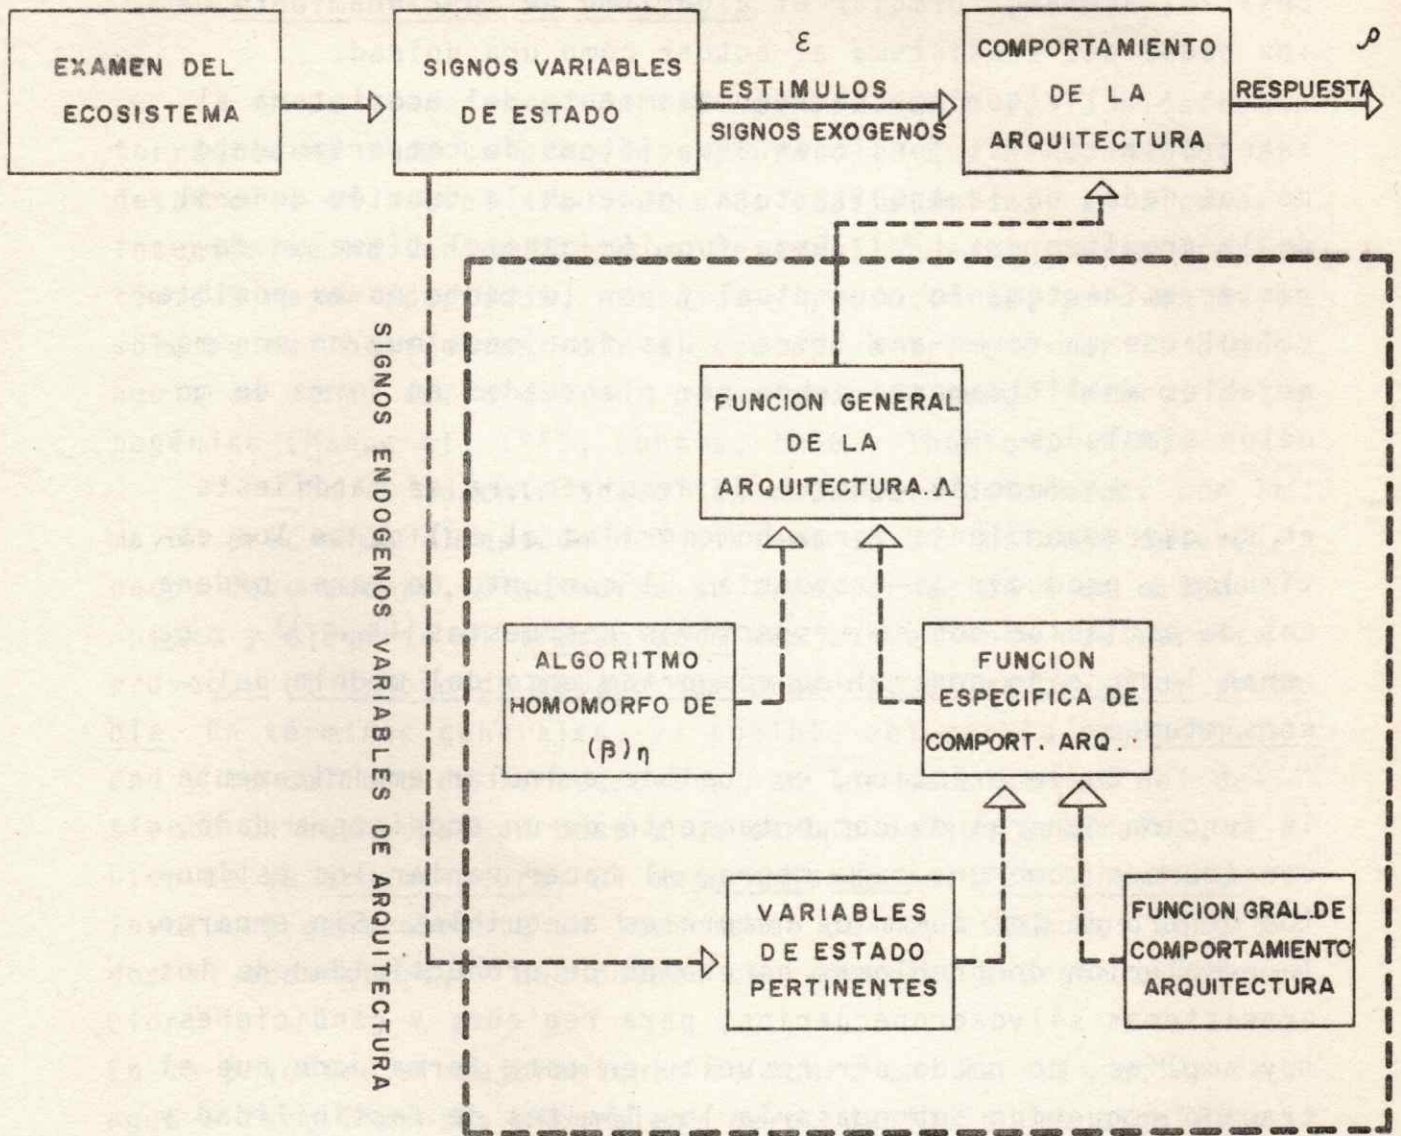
EXAMEN DEL ECOSISTEMA

SIGNOS VARIABLES DE ESTADO

$\varepsilon$

ESTIMULOS

SIGNOS EXOGENOS

COMPORTAMIENTO DE LA ARQUITECTURA

$\rho$

RESPUESTA

SIGNOS ENDOGENOS VARIABLES DE ARQUITECTURA

FUNCION GENERAL DE LA ARQUITECTURA. $\Lambda$

ALGORITMO HOMOMORFO DE $(\beta)_\eta$

FUNCION ESPECIFICA DE COMPORT. ARQ.

VARIABLES DE ESTADO PERTINENTES

FUNCION GRAL.DE COMPORTAMIENTO ARQUITECTURA